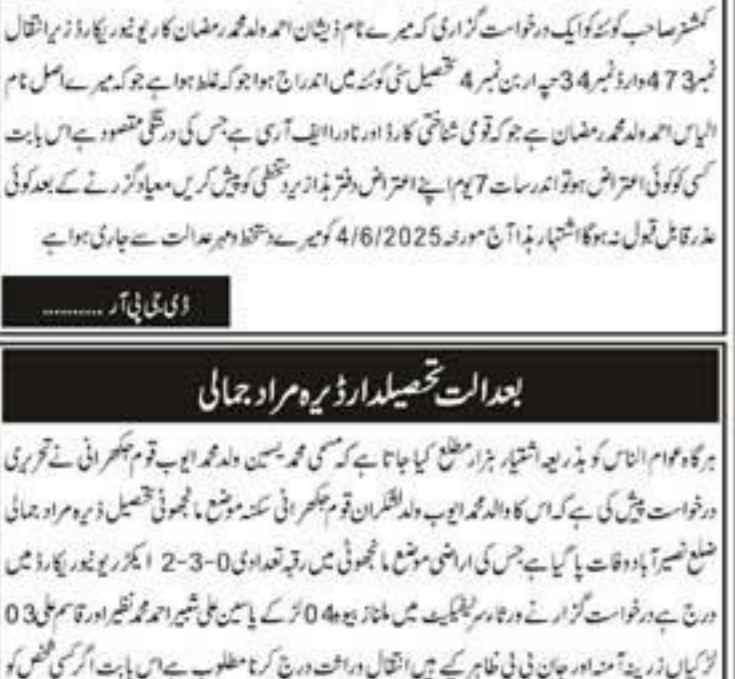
کمشنر صاحب کوئٹہ کو ایک درخواست گزاری کہ میرے نام ذیشان احمد ولد محمد رمضان کا ریونیو ریکارڈ زیر انتقال نمبر 473 وارڈ نمبر 34 چپہ اربن نمبر 4 تحصیل سٹی کوئٹہ میں اندراج ہوا جو کہ غلط ہوا ہے جو کہ میرے اصل نام الیاس احمد ولد محمد رمضان ہے جو کہ قومی شناختی کارڈ اور نادرا ایف آر سی ہے جس کی درستگی مقصود ہے اس بابت کسی کو کوئی اعتراض ہو تو اندر سات 7 یوم اپنے اعتراض دفتر ہذا زیر دستخطی کو پیش کریں معیاد گزرنے کے بعد کوئی عذر قابل قبول نہ ہوگا اشتہار ہذا آج مورخہ 4/6/2025 کو میرے دستخط و مہر عدالت سے جاری ہوا ہے

ڈی جی پی آر ........

بعدالت تحصیلدار ڈیرہ مراد جمالی

ہرگاہ عوام الناس کو بذریعہ اشتہار ہذا مطلع کیا جاتا ہے کہ مسمی محمد یسین ولد محمد ایوب قوم جکھرانی نے تحریری درخواست پیش کی ہے کہ اس کا والد محمد ایوب ولد لشکران قوم جکھرانی سکنہ موضع مانجھوٹی تحصیل ڈیرہ مراد جمالی ضلع نصیر آباد وفات پا گیا ہے جس کی اراضی موضع مانجھوٹی میں رقبہ تعدادی 0-3-2 ایکڑ ریونیو ریکارڈ میں درج ہے درخواست گزار نے ورثاء سرٹیفکیٹ میں ملتاز بیوہ 04 لڑکے یاسین علی شبیر احمد محمد نظیر اور قاسم علی 03 لڑکیاں زرینہ آمنہ اور جان بی بی ظاہر کیے ہیں انتقال وراثت درج کرنا مطلوب ہے اس بابت اگر کسی شخص کو